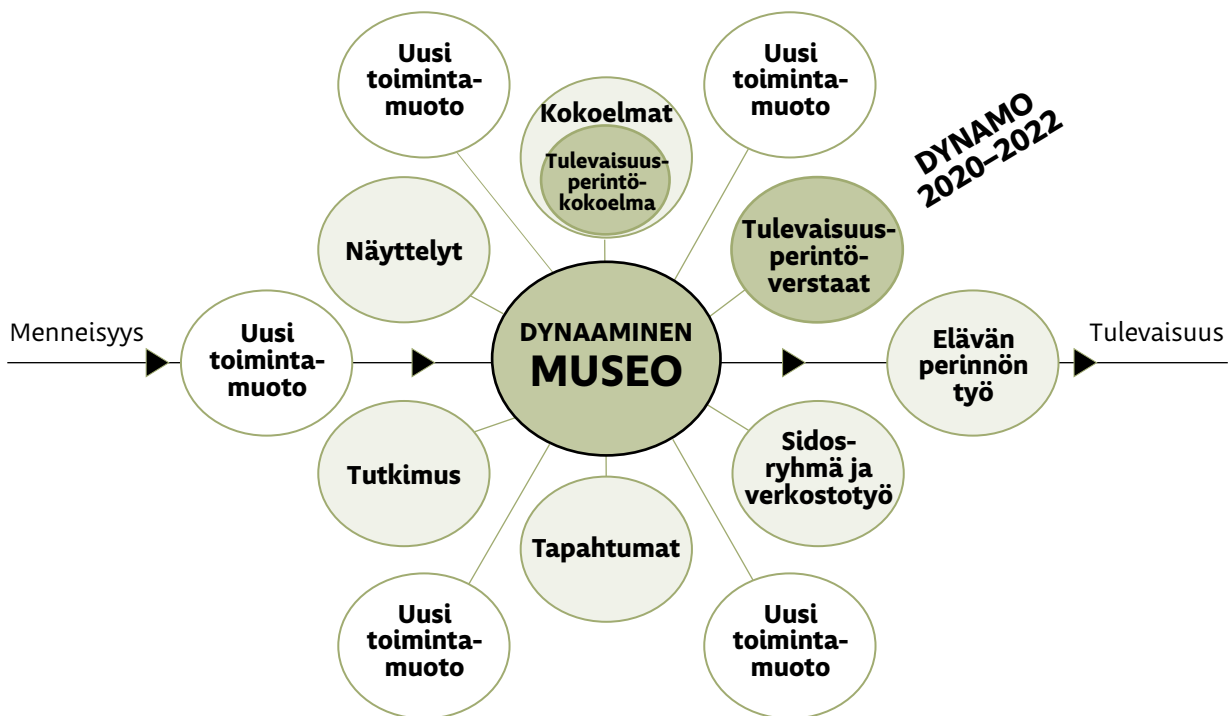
Uusi toimintamuoto

Kokoelmat

Tulevaisuusperintökokoelma

Uusi toimintamuoto

DYNAMO 2020–2022

Näyttelyt

Tulevaisuusperintöverstaat

Menneisyys

Uusi toimintamuoto

DYNAAMINEN MUSEO

Elävän perinnön työ

Tulevaisuus

Tutkimus

Sidosryhmä ja verkostotyö

Tapahtumat

Uusi toimintamuoto

Uusi toimintamuoto